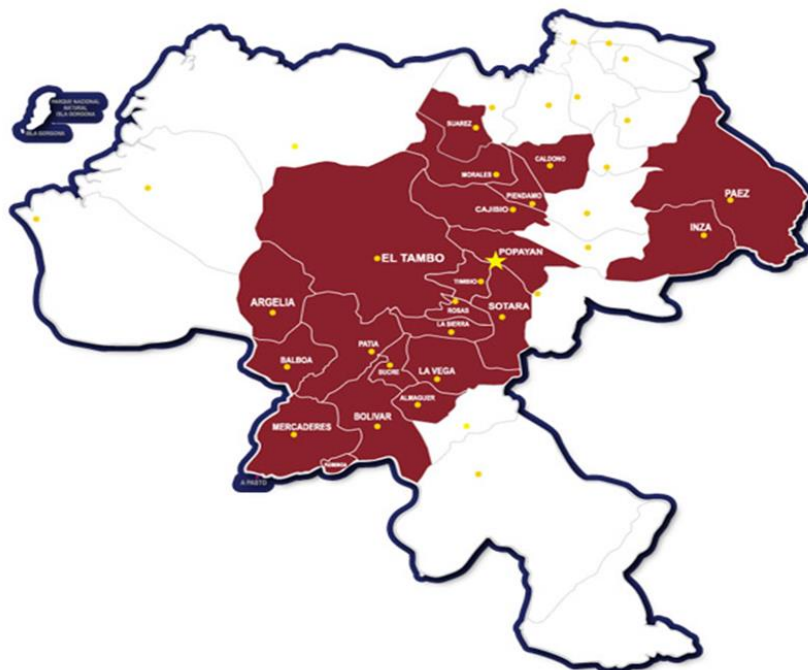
PARQUE NACIONAL NATURAL ISLA GORGONA
ISLA GORGONA
SUAREZ
CALDONO
MORALES
PIENDAMO
CAJIBIO
PAEZ
INZA
EL TAMBO
POPAYAN
TIMBIO
ARGELIA
ROSAS
SOTARA
LA SIERRA
PATIA
BALBOA
SUCRE
LA VEGA
ALMAGUER
MERCADERES
BOLIVAR
FLORENCIA
A PASTO